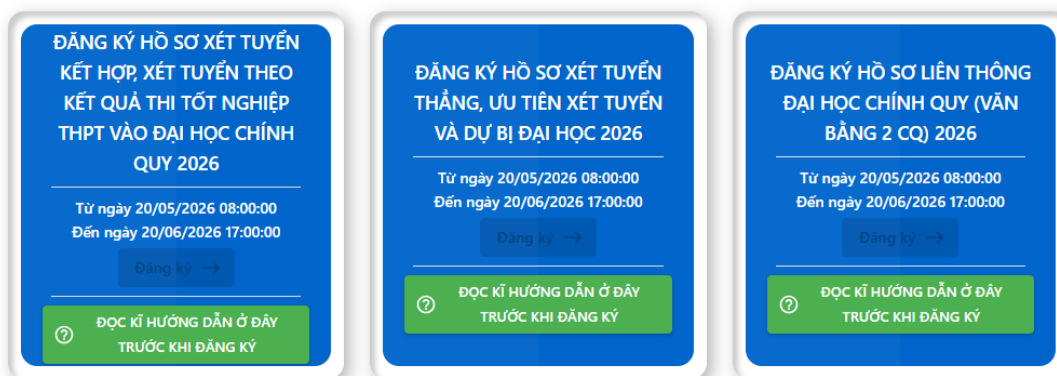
ĐĂNG KÝ HỒ SƠ XÉT TUYỂN KẾT HỢP, XÉT TUYỂN THEO KẾT QUẢ THI TỐT NGHIỆP THPT VÀO ĐẠI HỌC CHÍNH QUY 2026

Từ ngày 20/05/2026 08:00:00
Đến ngày 20/06/2026 17:00:00

Đăng ký →

ĐỌC KĨ HƯỚNG DẪN Ở ĐÂY TRƯỚC KHI ĐĂNG KÝ

ĐĂNG KÝ HỒ SƠ XÉT TUYỂN THẲNG, ƯU TIÊN XÉT TUYỂN VÀ DỰ BỊ ĐẠI HỌC 2026

Từ ngày 20/05/2026 08:00:00
Đến ngày 20/06/2026 17:00:00

Đăng ký →

ĐỌC KĨ HƯỚNG DẪN Ở ĐÂY TRƯỚC KHI ĐĂNG KÝ

ĐĂNG KÝ HỒ SƠ LIÊN THÔNG ĐẠI HỌC CHÍNH QUY (VĂN BẰNG 2 CQ) 2026

Từ ngày 20/05/2026 08:00:00
Đến ngày 20/06/2026 17:00:00

Đăng ký →

ĐỌC KĨ HƯỚNG DẪN Ở ĐÂY TRƯỚC KHI ĐĂNG KÝ